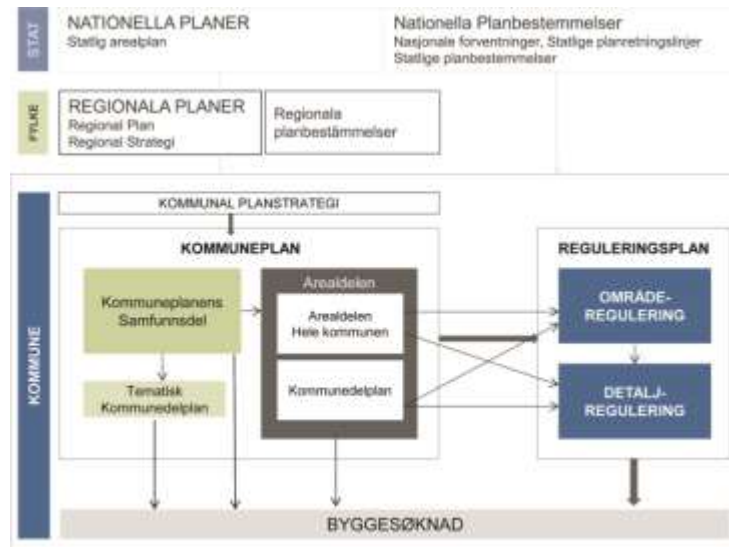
STAT

NATIONELLA PLANER
Statlig arealplan

Nationella Planbestemmelser
Nasjonale forventninger, Statlige planretningslinjer
Statlige planbestemmelser

FYLKE

REGIONALA PLANER
Regional Plan
Regional Strategi

Regionala planbestämmelser

KOMMUNE

KOMMUNAL PLANSTRATEGI

KOMMUNEPLAN

Kommuneplanens Samfunnsdel

Tematisk Kommunedelplan

Arealdelen

Arealdelen
Hele kommunen

Kommunedelplan

REGULERINGSPLAN

OMRÅDE-REGULERING

DETALJ-REGULERING

BYGGESØKNAD